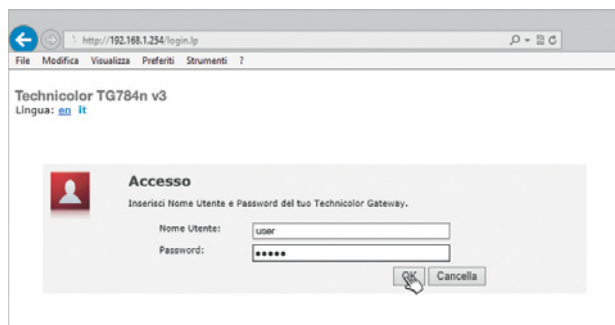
http://192.168.1.254/login.lp

File Modifica Visualizza Preferiti Strumenti ?

Technicolor TG784n v3
Lingua: en it

Accesso
Inserisci Nome Utente e Password del tuo Technicolor Gateway.

Nome Utente: user
Password: •••••

OK Cancella